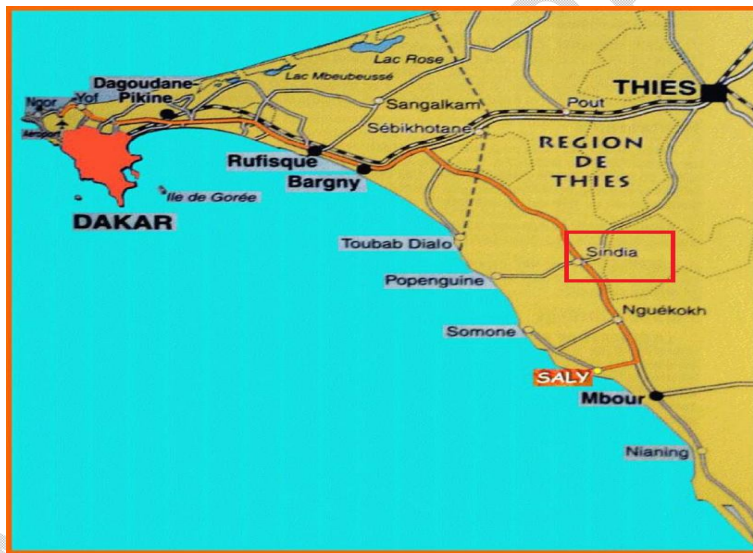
Lac Rose
Lac Mbeubeussé
Dagoudane-Pikine
Ngor
Yof
Aeroport
Sangalkam
Pout
THIES
Sébikhotane
REGION DE THIES
Rufisque
Bargny
Ile de Gorée
DAKAR
Toubab Dialo
Sindia
Popenguine
Nguékokh
Somone
SALY
Mbour
Nianing